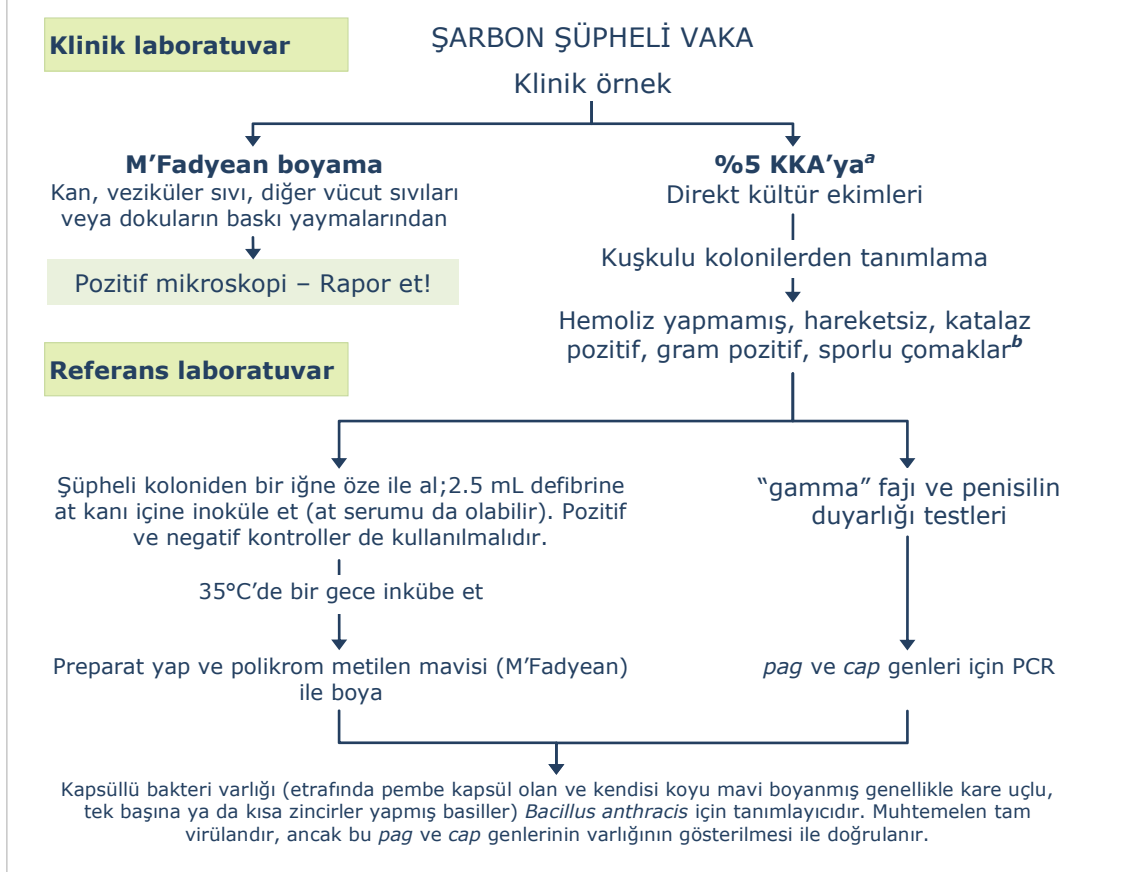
Klinik laboratuvar

ŞARBON ŞÜPHELİ VAKA

Klinik örnek

M'Fadyean boyama
Kan, veziküler sıvı, diğer vücut sıvıları veya dokuların baskı yaymalarından

Pozitif mikroskopi – Rapor et!

%5 KKA'ya$^{a}$
Direkt kültür ekimleri

Kuşkulu kolonilerden tanımlama

Hemoliz yapmamış, hareketsiz, katalaz pozitif, gram pozitif, sporlu çomaklar$^{b}$

Referans laboratuvar

Şüpheli koloniden bir iğne öze ile al;2.5 mL defibrine at kanı içine inoküle et (at serumu da olabilir). Pozitif ve negatif kontroller de kullanılmalıdır.

35°C'de bir gece inkübe et

Preparat yap ve polikrom metilen mavisi (M'Fadyean) ile boya

"gamma" fajı ve penisilin duyarlığı testleri

pag ve cap genleri için PCR

Kapsüllü bakteri varlığı (etrafında pembe kapsül olan ve kendisi koyu mavi boyanmış genellikle kare uçlu, tek başına ya da kısa zincirler yapmış basiller) Bacillus anthracis için tanımlayıcıdır. Muhtemelen tam virülandır, ancak bu pag ve cap genlerinin varlığının gösterilmesi ile doğrulanır.